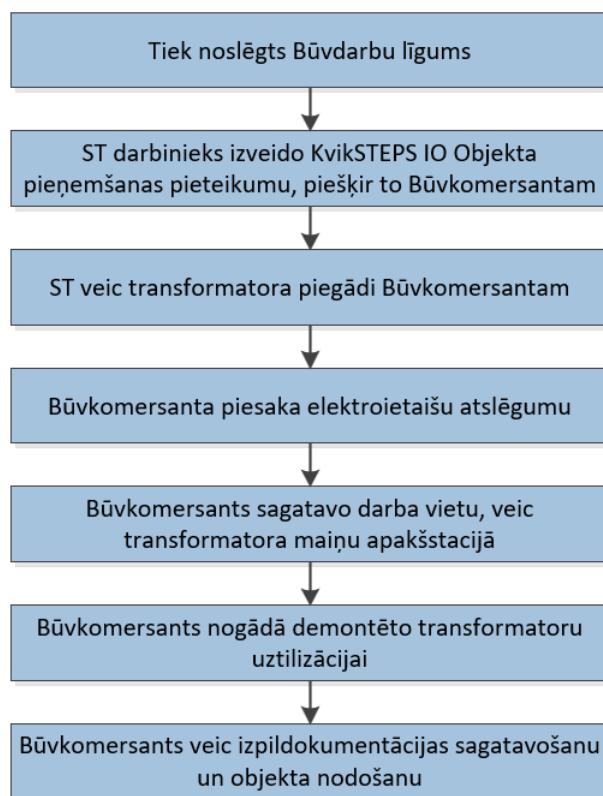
Tiek noslēgts Būvdarbu līgums

ST darbinieks izveido KvikSTEPS IO Objekta pieņemšanas pieteikumu, piešķir to Būvkomersantam

ST veic transformatora piegādi Būvkomersantam

Būvkomersanta piesaka elektroietaišu atslēgumu

Būvkomersants sagatavo darba vietu, veic transformatora maiņu apakšstacijā

Būvkomersants nogādā demontēto transformatoru uztilizācijai

Būvkomersants veic izpildokumentācijas sagatavošanu un objekta nodošanu